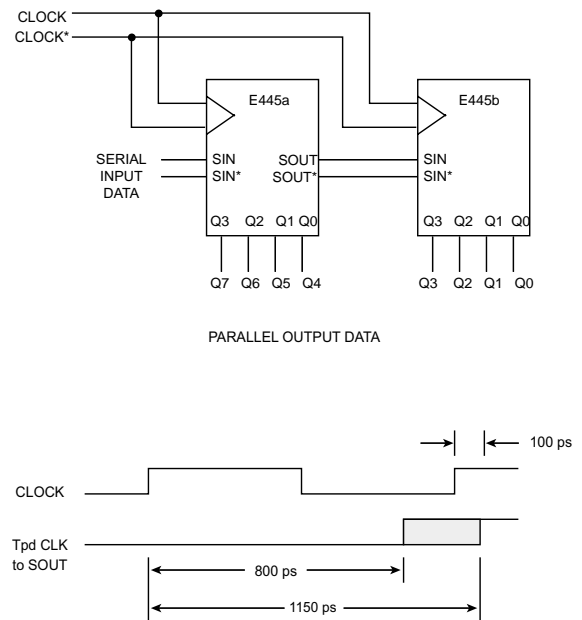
CLOCK
CLOCK*

E445a

SERIAL INPUT DATA

SIN
SIN*

SOUT
SOUT*

Q3 Q2 Q1 Q0

Q7 Q6 Q5 Q4

E445b

SIN
SIN*

Q3 Q2 Q1 Q0

Q3 Q2 Q1 Q0

PARALLEL OUTPUT DATA

100 ps

CLOCK

Tpd CLK to SOUT

800 ps

1150 ps